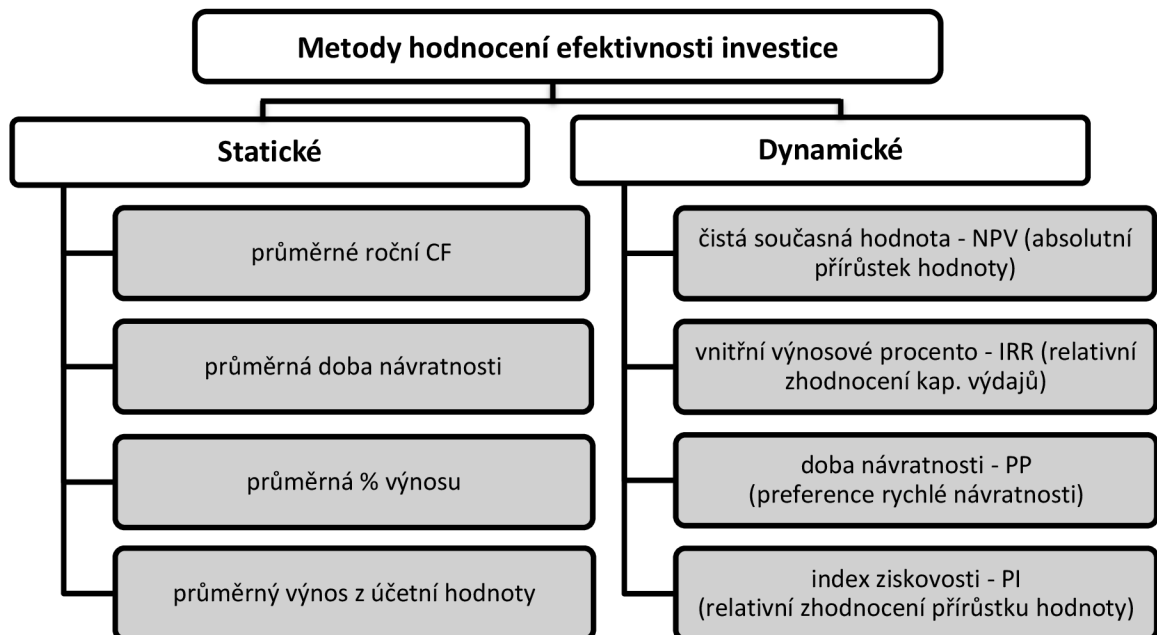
Metody hodnocení efektivnosti investice

Statické

průměrné roční CF

průměrná doba návratnosti

průměrná % výnosu

průměrný výnos z účetní hodnoty

Dynamické

čistá současná hodnota - NPV (absolutní přírůstek hodnoty)

vnitřní výnosové procento - IRR (relativní zhodnocení kap. výdajů)

doba návratnosti - PP (preference rychlé návratnosti)

index ziskovosti - PI (relativní zhodnocení přírůstku hodnoty)